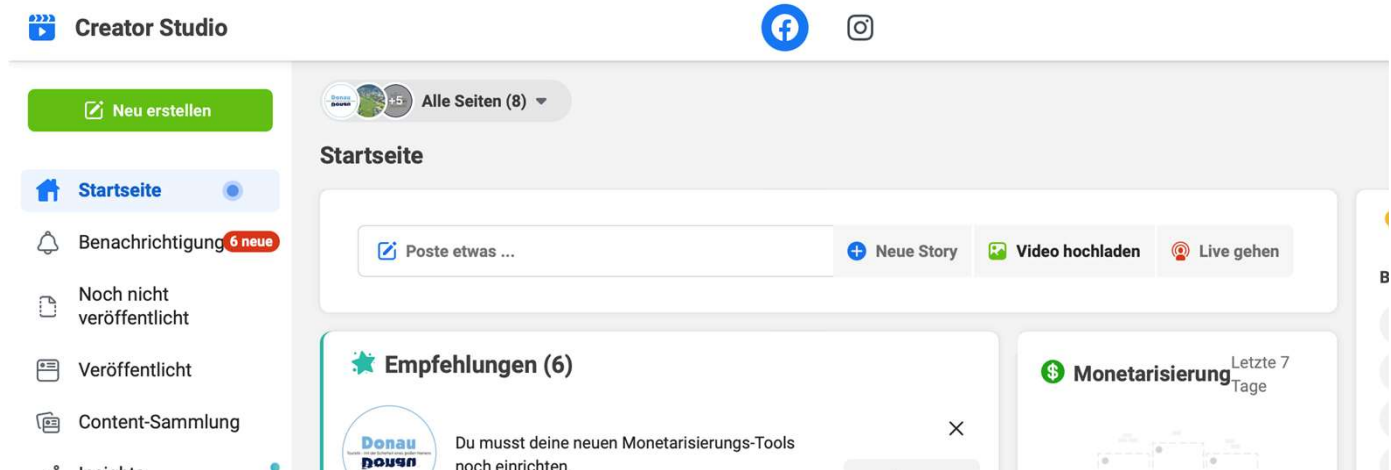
Creator Studio

Neu erstellen

Startseite

Benachrichtigung 6 neue

Noch nicht veröffentlicht

Veröffentlicht

Content-Sammlung

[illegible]

Donau +5 Alle Seiten (8)

Startseite

Poste etwas ...

Neue Story

Video hochladen

Live gehen

Empfehlungen (6)

Donau

Du musst deine neuen Monetarisierungs-Tools noch einrichten

Monetarisierung Letzte 7 Tage

B